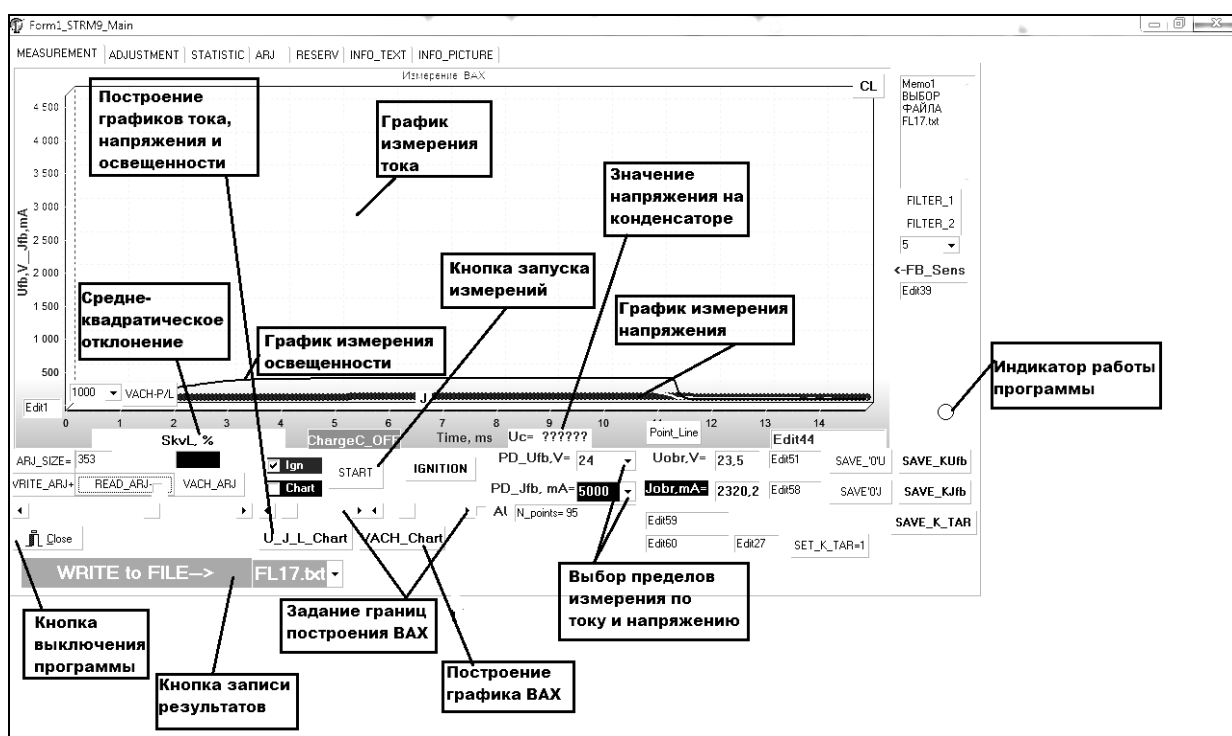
Form1_STRM9_Main

MEASUREMENT | ADJUSTMENT | STATISTIC | ARJ | RESERV | INFO_TEXT | INFO_PICTURE

Измерение ВАХ

CL

Memo1
ВЫБОР
ФАЙЛА
FL17.txt

Построение графиков тока, напряжения и освещенности

График измерения тока

Значение напряжения на конденсаторе

Кнопка запуска измерений

График измерения напряжения

Средне-квадратическое отклонение

График измерения освещенности

Индикатор работы программы

4 500
4 000
3 500
3 000
2 500
2 000
1 500
1 000
500

Ufb,V__Jfb,mA

1000 VACH-P/L

Edit1

0 1 2 3 4 5 6 7 8 9 10 11 12 13 14

FILTER_1
FILTER_2
5
<-FB_Sens
Edit39

SkvL, %
ChargeC_OFF
Time, ms
Uc= ??????
Point_Line
Edit44

ARJ_SIZE= 353
Ign
Chart
START
IGNITION
PD_Ufb,V= 24
Uobr,V= 23,5
Edit51
SAVE_'0'U
SAVE_KUfb

VRITE_ARJ+
READ_ARJ-
VACH_ARJ
PD_Jfb, mA= 5000
Jobr,mA= 2320,2
Edit58
SAVE'0'J
SAVE_KJfb

Al
N_points= 95
Edit59
SAVE_K_TAR

Close
U_J_L_Chart
VACH_Chart
Edit60
Edit27
SET_K_TAR=1

WRITE to FILE-->
FL17.txt

Выбор пределов измерения по току и напряжению

Задание границ построения ВАХ

Кнопка выключения программы

Построение графика ВАХ

Кнопка записи результатов